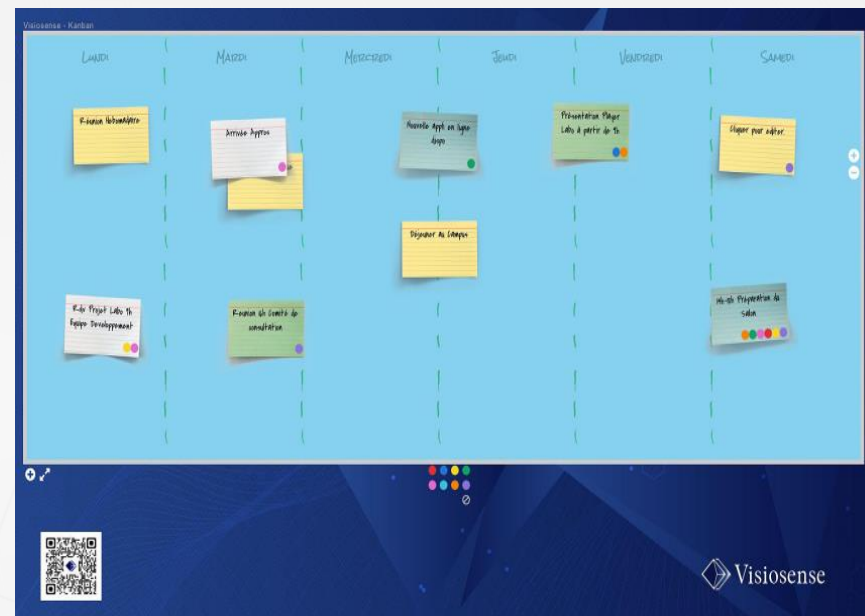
Visiosense - Kanban

Lundi

Mardi

Mercredi

Jeudi

Vendredi

Samedi

Réunion Hebdomadaire

Arrivée Appros

Nouvelle appli en ligne dispo

Présentation Player Labo à partir de 9h

Élagage pour edter.

Déjeuner au Campus

Rdv Projet Labo 9h Equipe Développement

Réunion 4h Comité de consultation

9h-18h Préparation du salon

Visiosense